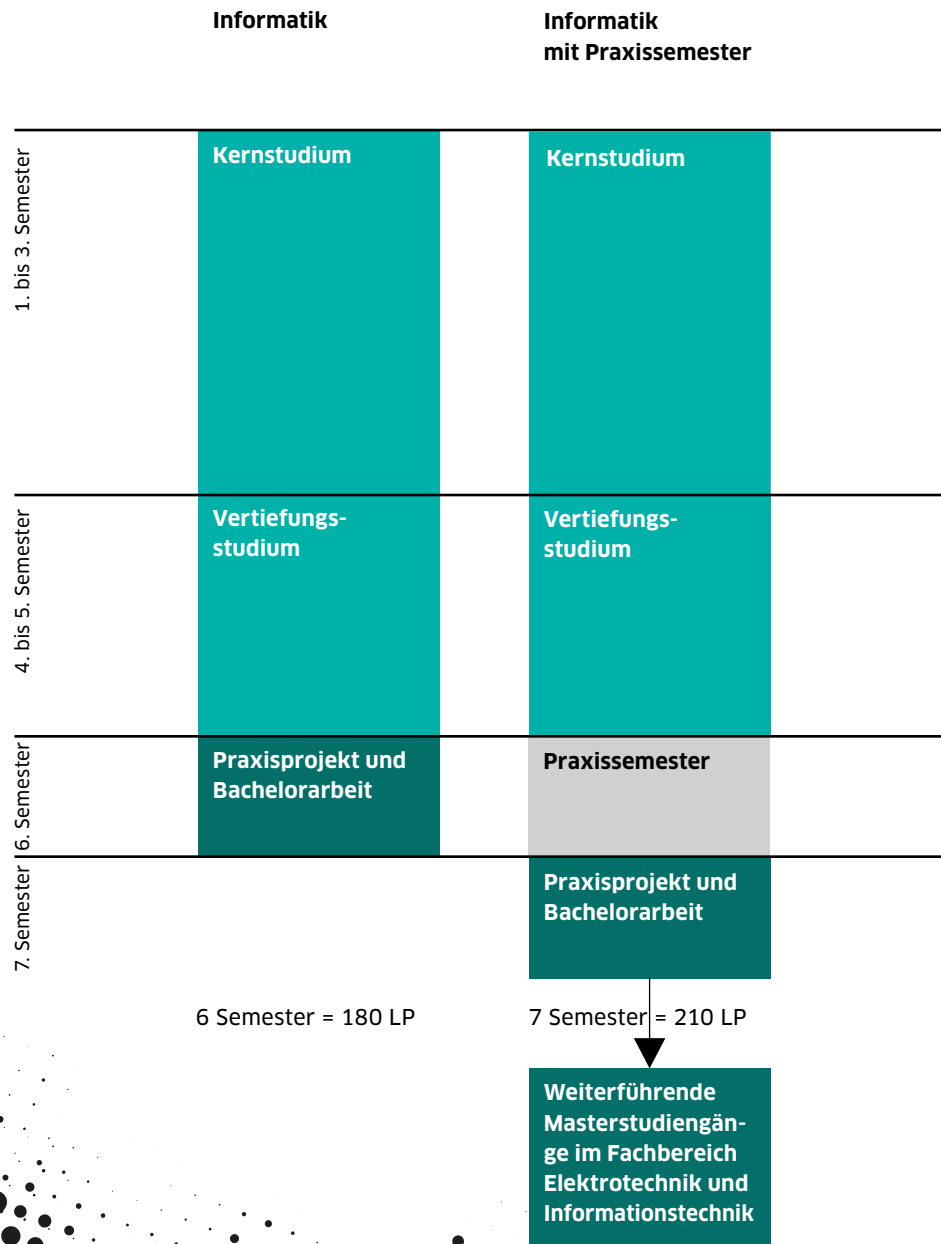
Informatik

Informatik mit Praxissemester

1. bis 3. Semester

Kernstudium

Kernstudium

4. bis 5. Semester

Vertiefungsstudium

Vertiefungsstudium

6. Semester

Praxisprojekt und Bachelorarbeit

Praxissemester

7. Semester

Praxisprojekt und Bachelorarbeit

6 Semester = 180 LP

7 Semester = 210 LP

Weiterführende Masterstudiengänge im Fachbereich Elektrotechnik und Informationstechnik